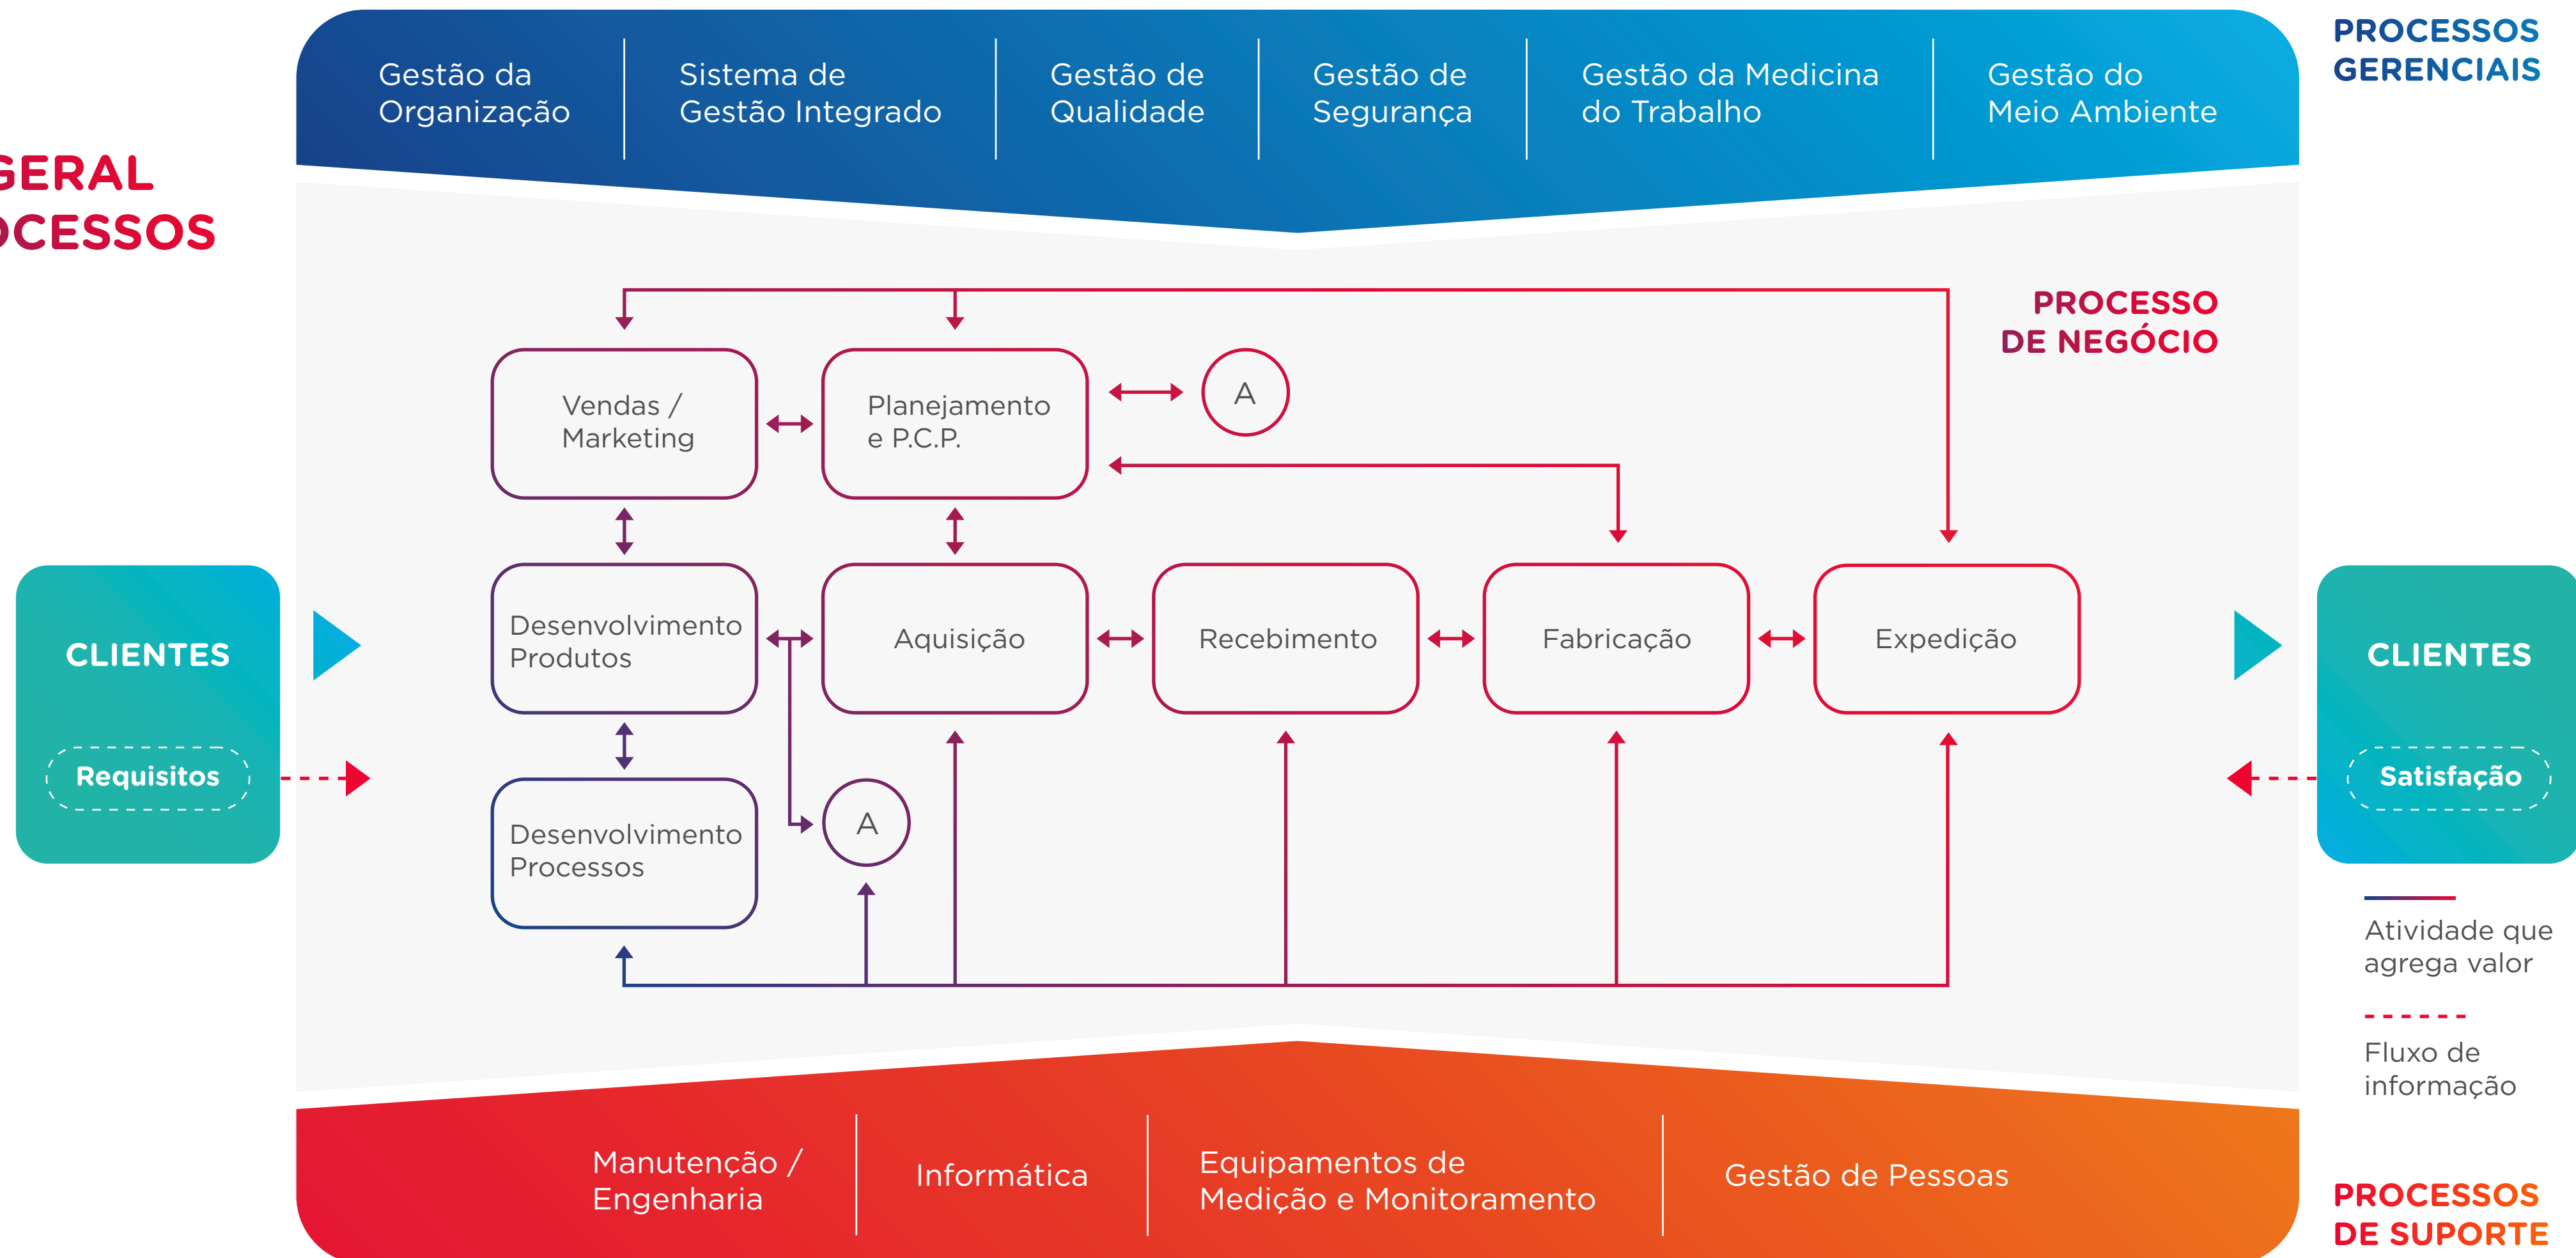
GERAL
CESSOS

Gestão da Organização

Sistema de Gestão Integrado

Gestão de Qualidade

Gestão de Segurança

Gestão da Medicina do Trabalho

Gestão do Meio Ambiente

PROCESSOS GERENCIAIS

PROCESSO DE NEGÓCIO

Vendas / Marketing

Planejamento e P.C.P.

A

CLIENTES

Requisitos

Desenvolvimento Produtos

Aquisição

Recebimento

Fabricação

Expedição

CLIENTES

Satisfação

Desenvolvimento Processos

A

Atividade que agrega valor

Fluxo de informação

Manutenção / Engenharia

Informática

Equipamentos de Medição e Monitoramento

Gestão de Pessoas

PROCESSOS DE SUPORTE